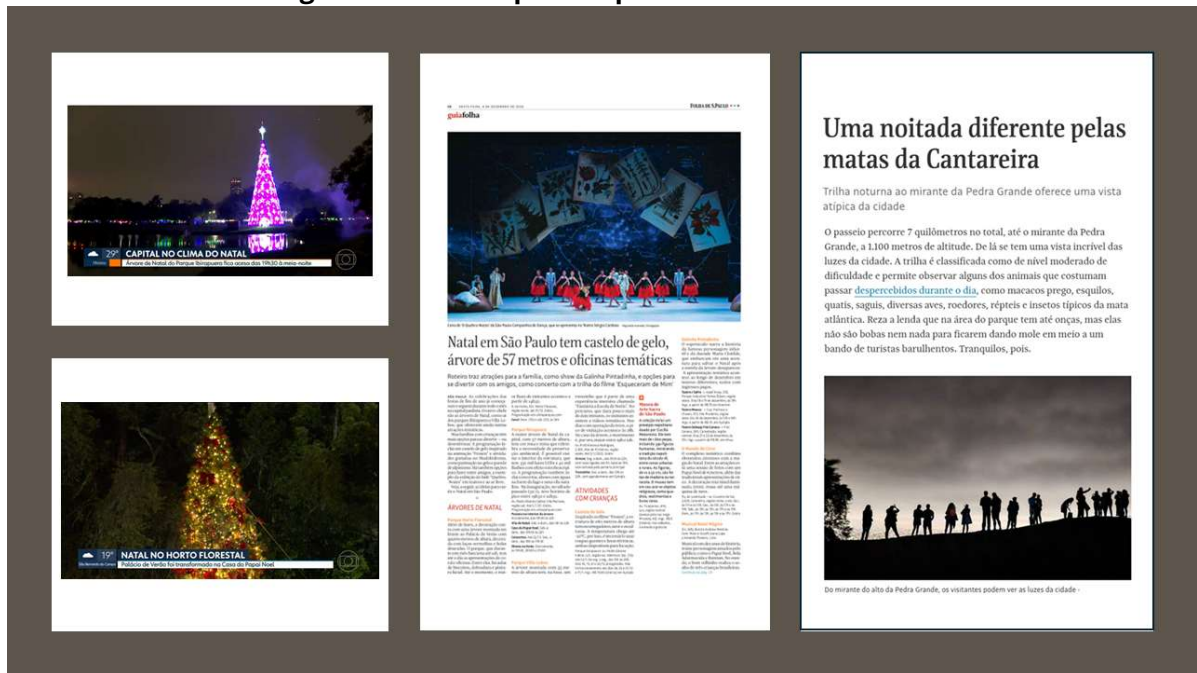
29° CAPITAL NO CLIMA DO NATAL
Árvore de Natal do Parque Ibirapuera fica acesa das 19h30 à meia-noite

19° NATAL NO HORTO FLORESTAL
Palácio de Verão foi transformado na Casa do Papai Noel

guiafolha

FOLHA DE S.PAULO

Natal em São Paulo tem castelo de gelo, árvore de 57 metros e oficinas temáticas

Roteiro traz atrações para a família, como show da Galinha Pintadinha, e opções para se divertir com os amigos, como concerto com a trilha do filme 'Esqueceram de Mim'

ÁRVORES DE NATAL

ATIVIDADES COM CRIANÇAS

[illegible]

Uma noitada diferente pelas matas da Cantareira

Trilha noturna ao mirante da Pedra Grande oferece uma vista atípica da cidade

O passeio percorre 7 quilômetros no total, até o mirante da Pedra Grande, a 1.100 metros de altitude. De lá se tem uma vista incrível das luzes da cidade. A trilha é classificada como de nível moderado de dificuldade e permite observar alguns dos animais que costumam passar despercebidos durante o dia, como macacos prego, esquilos, quatis, saguis, diversas aves, roedores, répteis e insetos típicos da mata atlântica. Reza a lenda que na área do parque tem até onças, mas elas não são bobas nem nada para ficarem dando mole em meio a um bando de turistas barulhentos. Tranquilos, pois.

Do mirante do alto da Pedra Grande, os visitantes podem ver as luzes da cidade -